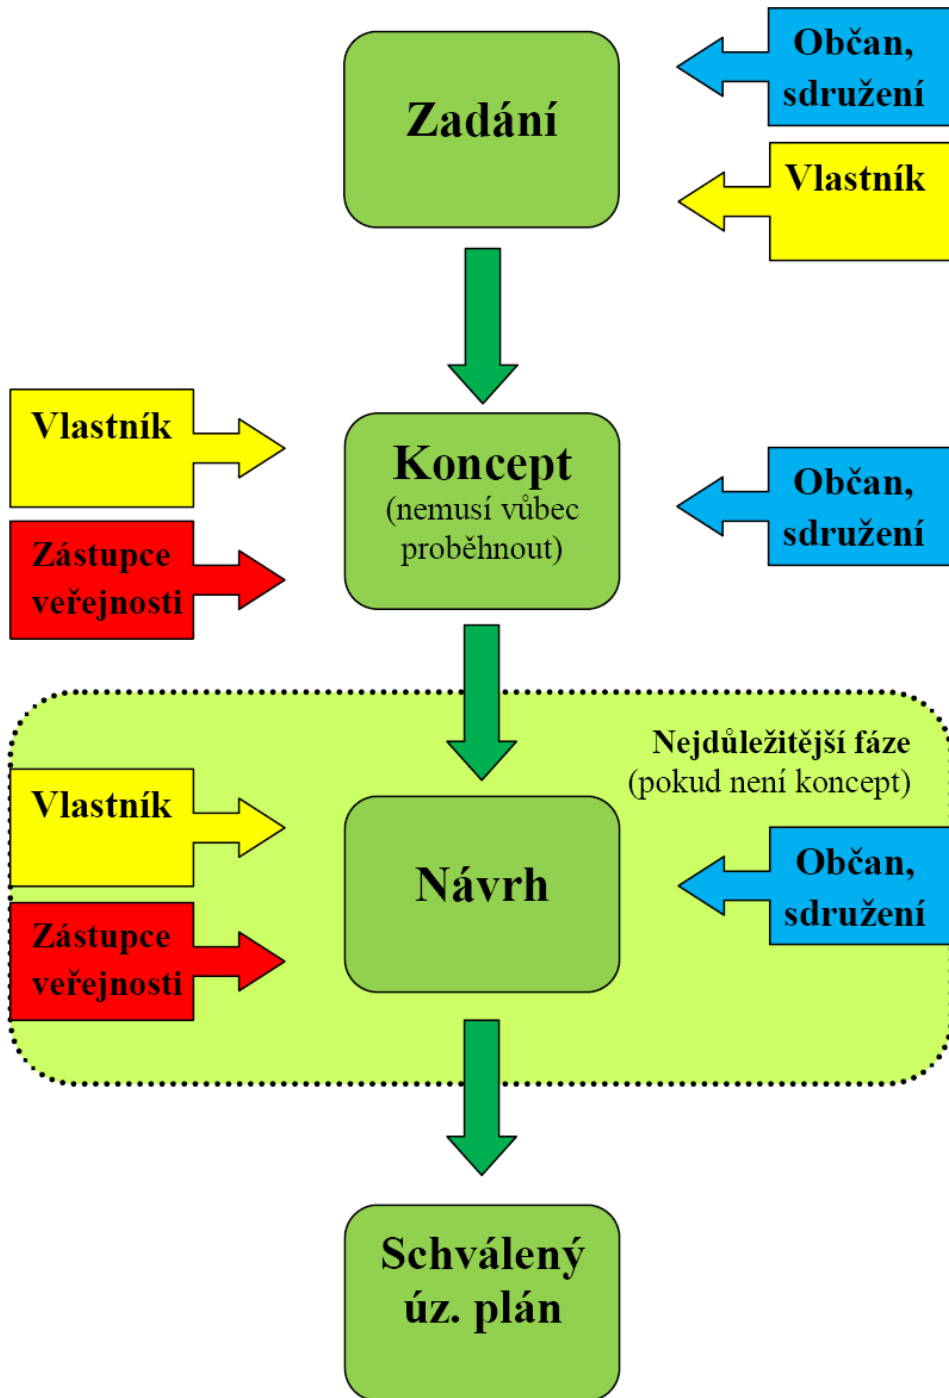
Zadání

Občan, sdružení

Vlastník

Vlastník

Zástupce veřejnosti

Koncept
(nemusí vůbec proběhnout)

Občan, sdružení

Nejdůležitější fáze
(pokud není koncept)

Vlastník

Zástupce veřejnosti

Návrh

Občan, sdružení

Schválený úz. plán